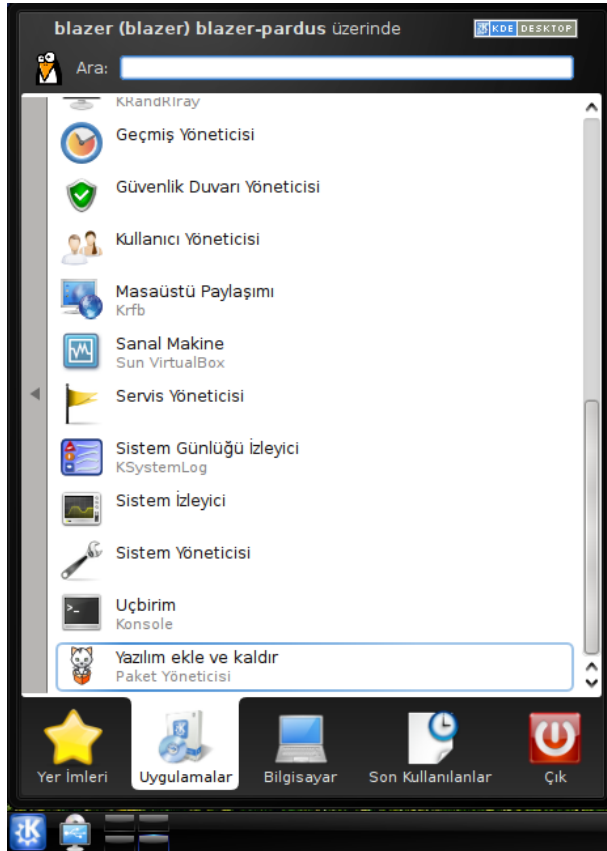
blazer (blazer) blazer-pardus üzerinde KDE DESKTOP

Ara:

KRandRTray

Geçmiş Yöneticisi

Güvenlik Duvarı Yöneticisi

Kullanıcı Yöneticisi

Masaüstü Paylaşımı
Krfb

Sanal Makine
Sun VirtualBox

Servis Yöneticisi

Sistem Günlüğü İzleyici
KSystemLog

Sistem İzleyici

Sistem Yöneticisi

Uçbirim
Konsole

Yazılım ekle ve kaldır
Paket Yöneticisi

Yer İmleri
Uygulamalar
Bilgisayar
Son Kullanılanlar
Çık